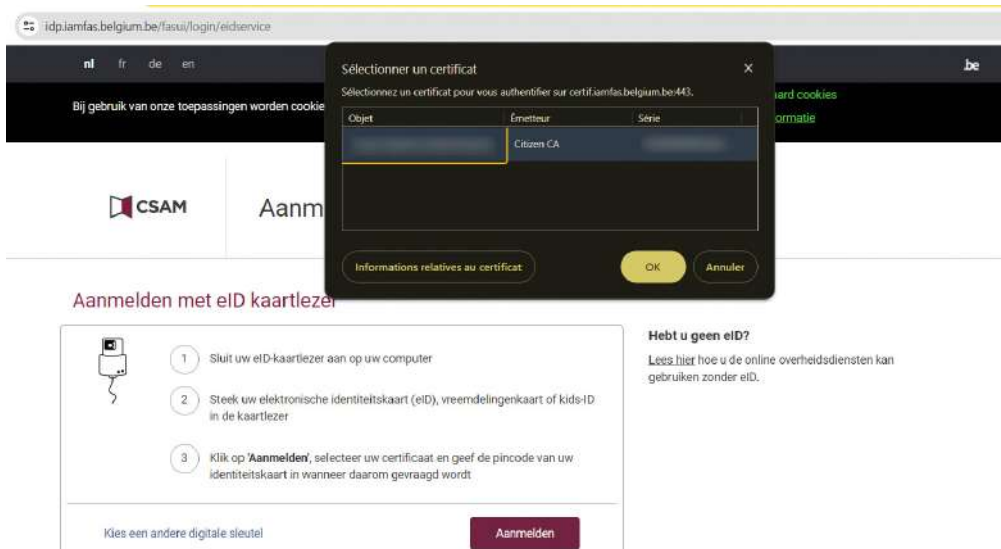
idp.iamfas.belgium.be/fasui/login/eidservice

nl fr de en

.be

Bij gebruik van onze toepassingen worden cookie

ard cookies
ormatie

Sélectionner un certificat

Sélectionnez un certificat pour vous authentifier sur certif.iamfas.belgium.be:443.

| Objet | Émetteur | Série |
|---|---|---|
| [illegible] | Citizen CA | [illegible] |

Informations relatives au certificat

OK

Annuler

CSAM

Aanm

Aanmelden met eID kaartlezer

1 Sluit uw eID-kaartlezer aan op uw computer

2 Steek uw elektronische identiteitskaart (eID), vreemdelingenkaart of kids-ID in de kaartlezer

3 Klik op 'Aanmelden', selecteer uw certificaat en geef de pincode van uw identiteitskaart in wanneer daarom gevraagd wordt

Kies een andere digitale sleutel

Aanmelden

Hebt u geen eID?

Lees hier hoe u de online overheidsdiensten kan gebruiken zonder eID.